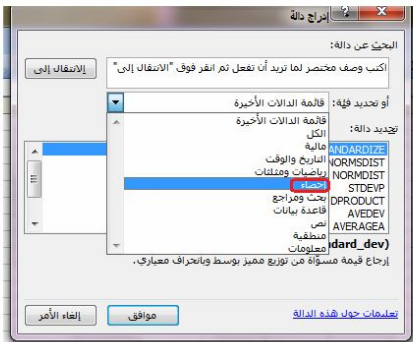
إدراج دالة

البحث عن دالة:

اكتب وصف مختصر لما تريد أن تفعل ثم انقر فوق "الانتقال إلى"

الانتقال إلى

أو تحديد فئة: قائمة الدالات الأخيرة

قائمة الدالات الأخيرة
الكل
مالية
التاريخ والوقت
رياضيات ومثلثات
إحصاء
بحث ومراجع
قاعدة بيانات
نص
منطقية
معلومات

تحديد دالة:

ANDARDIZE
NORMSDIST
NORMDIST
STDEV
DPRODUCT
AVEDEV
AVERAGEA

dard_dev)

إرجاع قيمة مسوّاة من توزيع مميز بوسط وبانحراف معياري.

تعليمات حول هذه الدالة

موافق

إلغاء الأمر